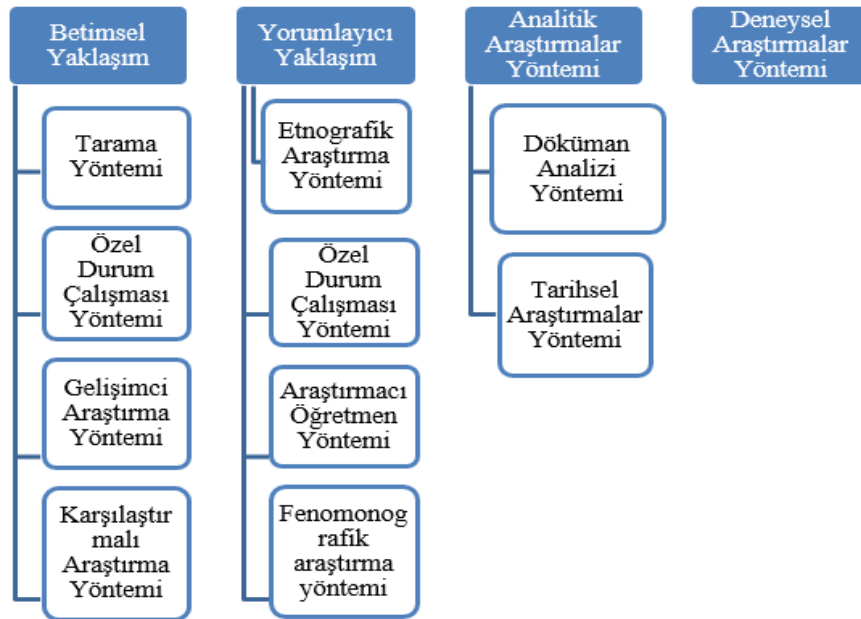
Betimsel Yaklaşım

Tarama Yöntemi

Özel Durum Çalışması Yöntemi

Gelişimci Araştırma Yöntemi

Karşılaştır malı Araştırma Yöntemi

Yorumlayıcı Yaklaşım

Etnografik Araştırma Yöntemi

Özel Durum Çalışması Yöntemi

Araştırmacı Öğretmen Yöntemi

Fenomonog rafik araştırma yöntemi

Analitik Araştırmalar Yöntemi

Döküman Analizi Yöntemi

Tarihsel Araştırmalar Yöntemi

Deneysel Araştırmalar Yöntemi